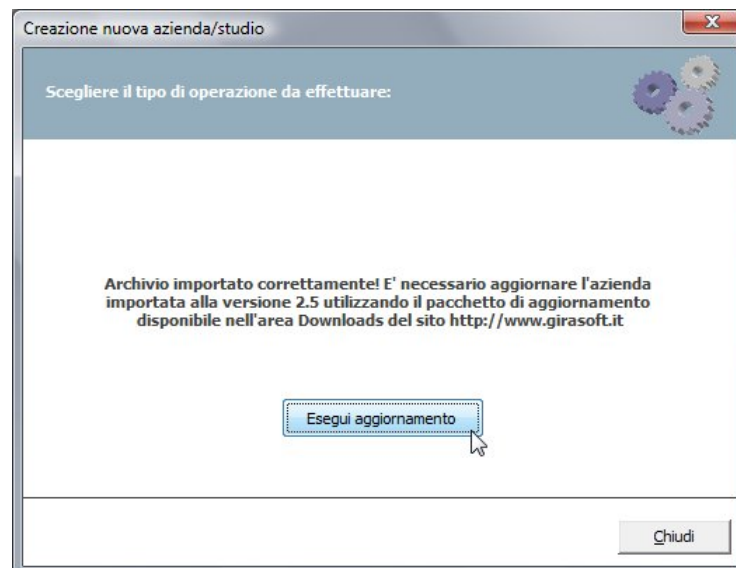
Creazione nuova azienda/studio

Scegliere il tipo di operazione da effettuare:

Archivio importato correttamente! E' necessario aggiornare l'azienda importata alla versione 2.5 utilizzando il pacchetto di aggiornamento disponibile nell'area Downloads del sito http://www.girasoft.it

Esegui aggiornamento

Chiudi